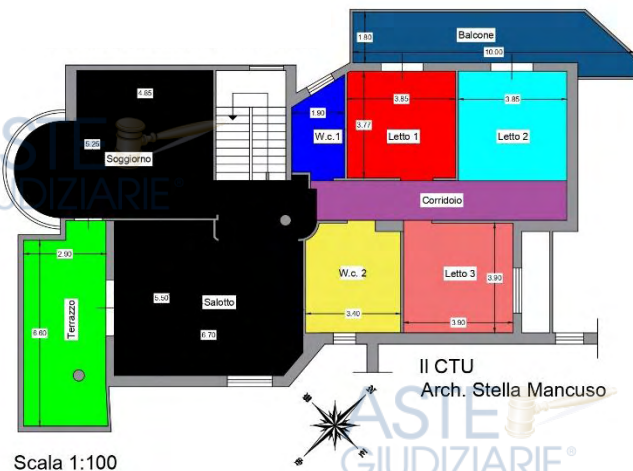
Balcone
1.80
10.00
4.85
1.90
3.85
3.85
W.c.1
3.77
Letto 1
Letto 2
5.25
Soggiorno
ASTE GIUDIZIARIE®
Corridoio
2.90
W.c. 2
Letto 3
3.90
5.50
Salotto
8.60
Terrazzo
6.70
3.40
3.90
Il CTU
Arch. Stella Mancuso
ASTE GIUDIZIARIE®
Scala 1:100